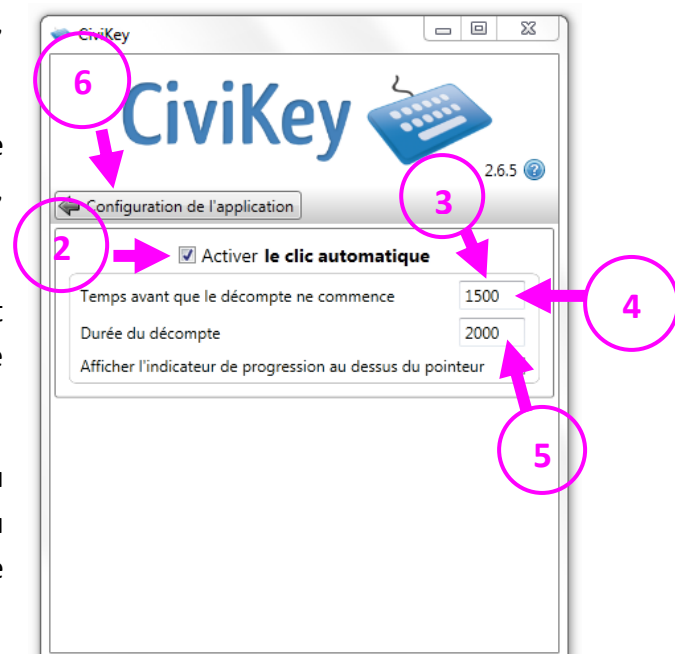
CiviKey

6

CiviKey

2.6.5

Configuration de l'application

3

2

Activer **le clic automatique**

Temps avant que le décompte ne commence 1500

4

Durée du décompte 2000

Afficher l'indicateur de progression au dessus du pointeur

5